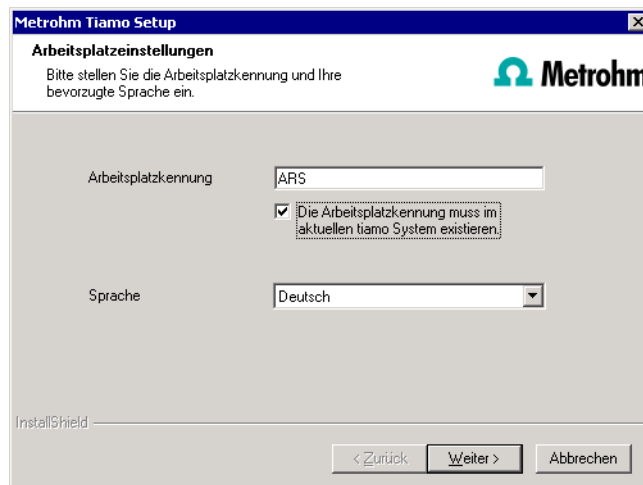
Metrohm Tiamo Setup

Arbeitsplatzeinstellungen

Bitte stellen Sie die Arbeitsplatzkennung und Ihre bevorzugte Sprache ein.

Metrohm

Arbeitsplatzkennung

ARS

Die Arbeitsplatzkennung muss im aktuellen tiamo System existieren.

Sprache

Deutsch

InstallShield

< Zurück

Weiter >

Abbrechen